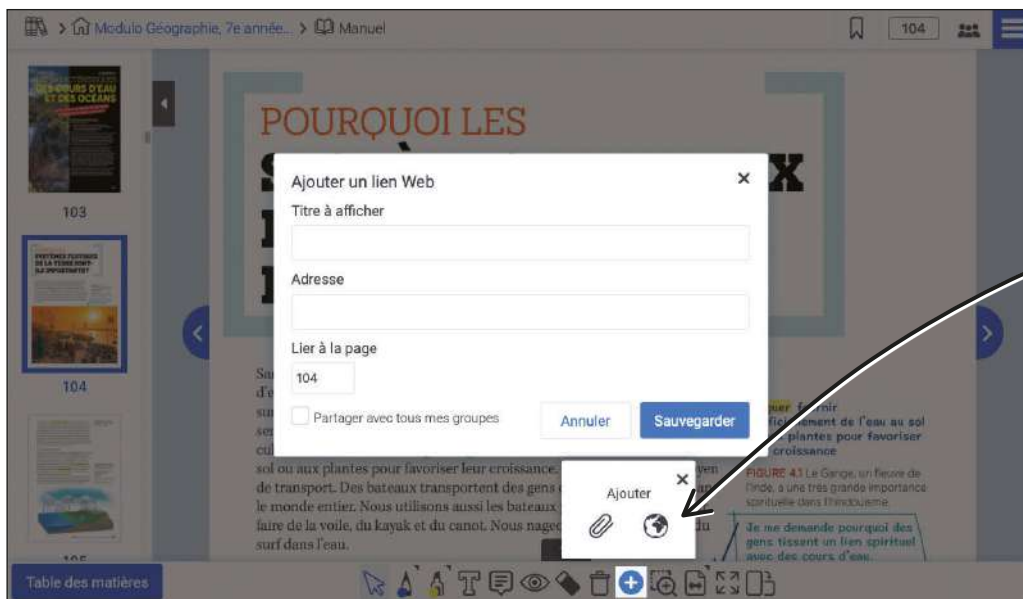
> Modulo Géographie, 7e année... > Manuel

104

103

104

105

Table des matières

POURQUOI LES

Ajouter un lien Web

Titre à afficher

Adresse

Lier à la page

104

Partager avec tous mes groupes

Annuler

Sauvegarder

sol ou aux plantes pour favoriser leur croissance. de transport. Des bateaux transportent des gens le monde entier. Nous utilisons aussi les bateaux faire de la voile, du kayak et du canot. Nous nageons surf dans l'eau.

Ajouter

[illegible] fournir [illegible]ment de l'eau au sol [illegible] plantes pour favoriser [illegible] croissance

FIGURE 4.1 Le Gange, un fleuve de l'Inde, a une très grande importance spirituelle dans l'hindouisme.

Je me demande pourquoi des gens tissent un lien spirituel avec des cours d'eau.